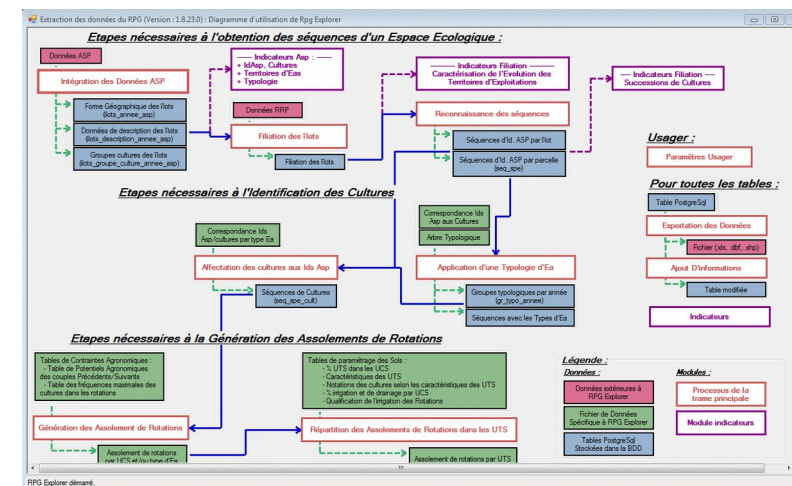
Extraction des données du RPG (Version : 1.8.23.0) : Diagramme d'utilisation de Rpg Explorer

Etapes nécessaires à l'obtention des séquences d'un Espace Ecologique :

Données ASP

Intégration des Données ASP

— Indicateurs Asp :
+ IdAsp, Cultures
+ Territoires d'Eas
+ Typologie

Indicateurs Filiation
Caractérisation de l'Evolution des Territoires d'Exploitations

— Indicateurs Filiation
Successions de Cultures

Forme Géographique des Ilots (ilots_annee_asp)

Données de description des Ilots (ilots_description_annee_asp)

Groupes cultures des Ilots (ilots_groupe_culture_annee_asp)

Données RRP

Filiation des Ilots

Filiation des Ilots

Reconnaissance des séquences

Séquences d'Id. ASP par Ilot

Séquences d'Id. ASP par parcelle (seq_spe)

Usager :

Paramètres Usager

Pour toutes les tables :

Table PostgreSql

Exportation des Données

Fichier (xls, dbf, shp)

Ajout D'informations

Table modifiée

Indicateurs

Etapes nécessaires à l'Identification des Cultures

Correspondance Ids Asp/cultures par type Ea

Correspondance Ids Asp aux Cultures

Arbre Typologique

Affectation des cultures aux Ids Asp

Application d'une Typologie d'Ea

Séquences de Cultures (seq_spe_cult)

Groupes typologiques par année (gr_typo_annee)

Séquences avec les Types d'Ea

Etapes nécessaires à la Génération des Assolements de Rotations

Tables de Contraintes Agronomiques :
- Table de Potentiels Agronomiques des couples Précédents/Suivants
- Table des fréquences maximales des cultures dans les rotations

Tables de paramétrage des Sols :
- % UTS dans les UCS
- Caractéristiques des UTS
- Notations des cultures selon les caractéristiques des UTS
- % irrigation et de drainage par UCS
- Qualification de l'irrigation des Rotations

Légende :

Données :

Modules :

Données extérieures à RPG Explorer

Processus de la trame principale

Fichier de Données Spécifique à RPG Explorer

Module indicateurs

Tables PostgreSql Stockées dans la BDD

Génération des Assolement de Rotations

Répartition des Assolements de Rotations dans les UTS

Assolement de rotations par UCS et/ou type d'Ea

Assolement de rotations par UTS

RPG Explorer démarré.